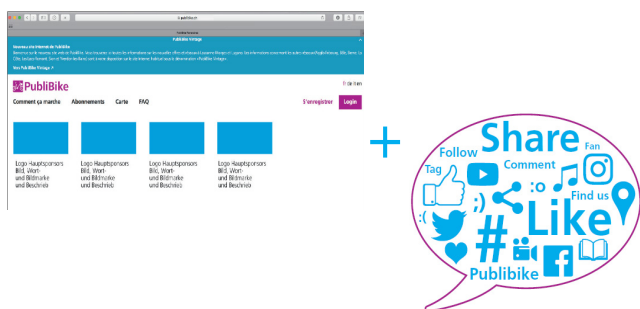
publibike.ch

PubliBike Vintage

Nouveau site internet de PubliBike

Vers PubliBike Vintage >

Fr de Ita en

PubliBike

Comment ça marche Abonnements Carte FAQ

S'enregistrer Login

Logo Hauptsponsors Bild, Wort- und Bildmarke und Beschrieb

Logo Hauptsponsors Bild, Wort- und Bildmarke und Beschrieb

Logo Hauptsponsors Bild, Wort- und Bildmarke und Beschrieb

Logo Hauptsponsors Bild, Wort- und Bildmarke und Beschrieb

+

Share
Fan
Follow
Comment
Tag
:o
Find us
;)
:(
Like
#
Publibike